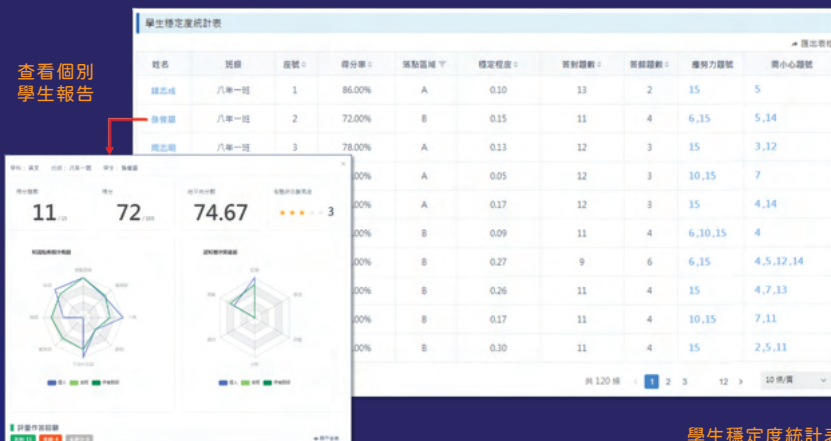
查看個別學生報告

學生穩定度統計表

匯出表格

| 姓名 | 班級 | 座號 | 得分率 | 落點區域 | 穩定程度 | 答對題數 | 答錯題數 | 應努力題號 | 需小心題號 |
|---|---|---|---|---|---|---|---|---|---|
| 鍾志成 | 八年一班 | 1 | 86.00% | A | 0.10 | 13 | 2 | 15 | 5 |
| 孫偉臻 | 八年一班 | 2 | 72.00% | B | 0.15 | 11 | 4 | 6,15 | 5,14 |
| 周志剛 | 八年一班 | 3 | 78.00% | A | 0.13 | 12 | 3 | 15 | 3,12 |
|  |  |  |  | A | 0.05 | 12 | 3 | 10,15 | 7 |
|  |  |  |  | A | 0.17 | 12 | 3 | 15 | 4,14 |
|  |  |  |  | B | 0.09 | 11 | 4 | 6,10,15 | 4 |
|  |  |  |  | B | 0.27 | 9 | 6 | 6,15 | 4,5,12,14 |
|  |  |  |  | B | 0.26 | 11 | 4 | 15 | 4,7,13 |
|  |  |  |  | B | 0.17 | 11 | 4 | 10,15 | 7,11 |
|  |  |  |  | B | 0.30 | 11 | 4 | 15 | 2,5,11 |

共 120 條 < 1 2 3 12 > 10 條/頁

學科：數學 班級：八年一班 學生：孫偉臻

得分題數 11 /15
得分 72 /100
班級平均分數 74.67
有整評分數等級 ★★★ 3

知識點表現分布圖
認知層次表現圖

個人 班級 學校數據
個人 班級 學校數據

評量作答回顧

學生穩定度統計表